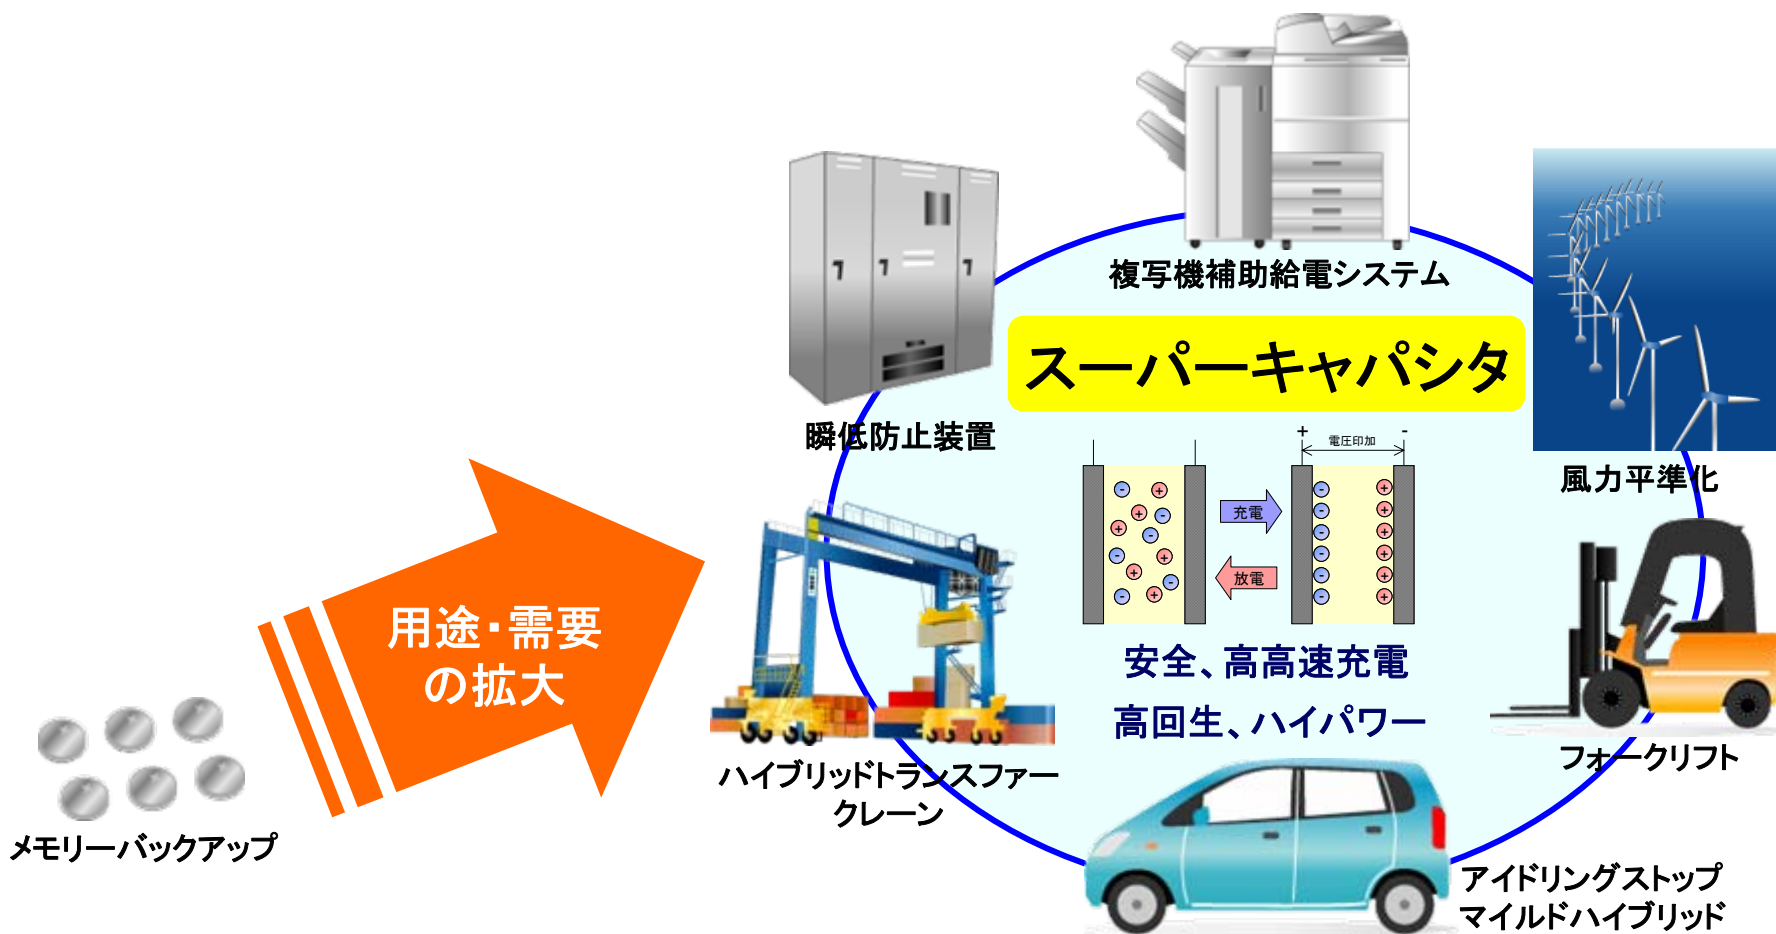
複写機補助給電システム

スーパーキャパシタ

瞬低防止装置

風力平準化

電圧印加

充電

放電

安全、高高速充電

高回生、ハイパワー

用途・需要の拡大

ハイブリッドトランスファークレーン

フォークリフト

メモリーバックアップ

アイドリングストップ
マイルドハイブリッド